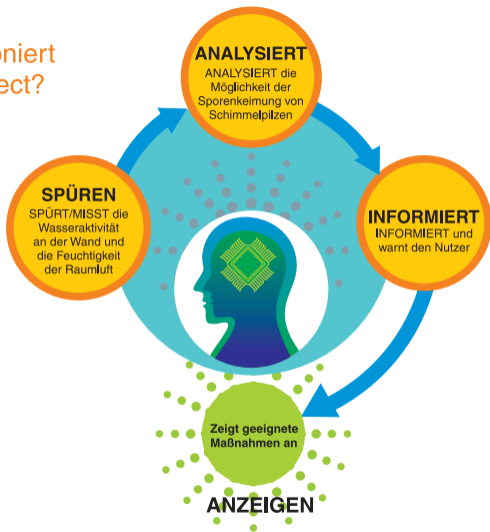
oniert
ect?

ANALYSIERT
ANALYSIERT die Möglichkeit der Sporenkeimung von Schimmelpilzen

SPÜREN
SPÜRT/MISST die Wasseraktivität an der Wand und die Feuchtigkeit der Raumluft

INFORMIERT
INFORMIERT und warnt den Nutzer

Zeigt geeignete Maßnahmen an

ANZEIGEN